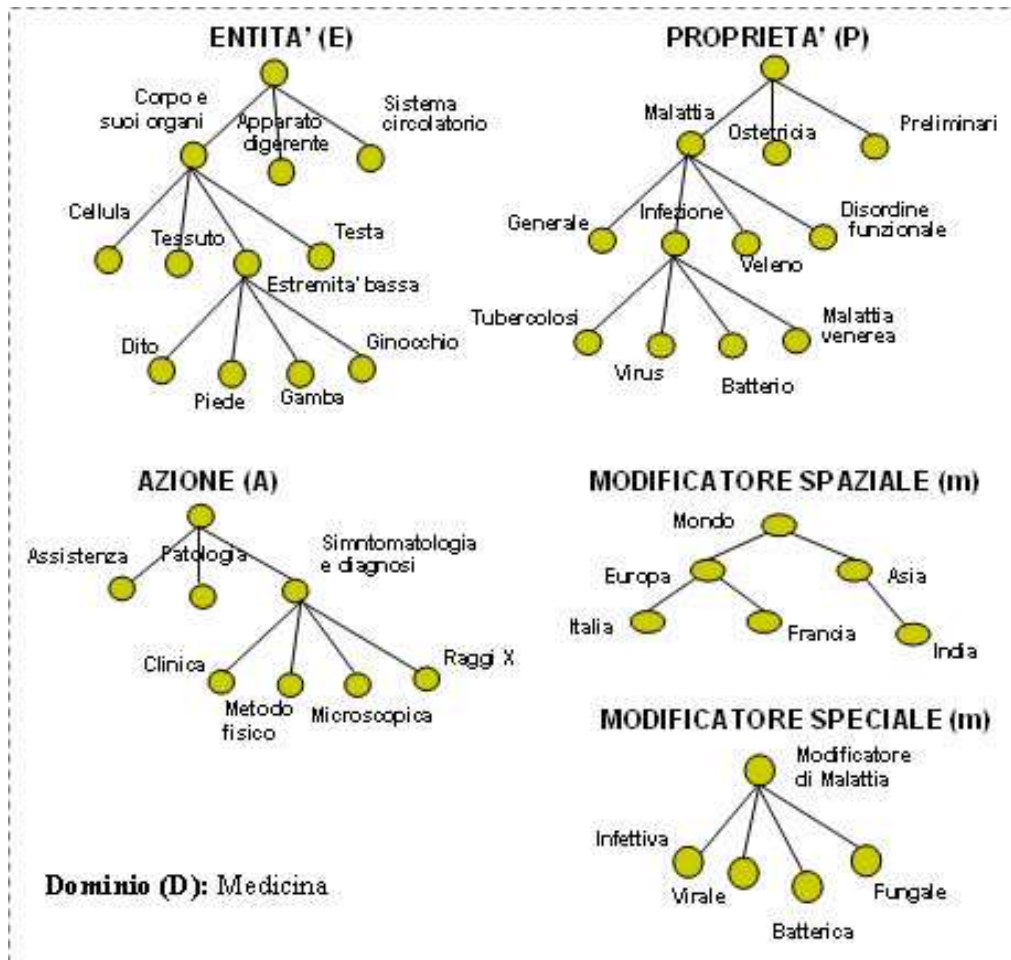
ENTITA' (E)

Corpo e suoi organi

Apparato digerente

Sistema circolatorio

Cellula

Tessuto

Testa

Estremita' bassa

Dito

Piede

Gamba

Ginocchio

PROPRIETA' (P)

Malattia

Ostetricia

Preliminari

Generale

Infezione

Veleno

Disordine funzionale

Tubercolosi

Virus

Batterio

Malattia venerea

AZIONE (A)

Assistenza

Patologia

Simntomatologia e diagnosi

Clinica

Metodo fisico

Microscopica

Raggi X

MODIFICATORE SPAZIALE (m)

Mondo

Europa

Asia

Italia

Francia

India

MODIFICATORE SPECIALE (m)

Modificatore di Malattia

Infettiva

Virale

Batterica

Fungale

Dominio (D): Medicina